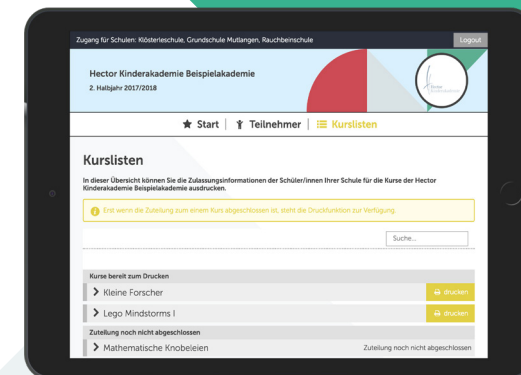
Zugang für Schulen: Klösterleschule, Grundschule Mutlangen, Rauchbeinschule

Logout

Hector Kinderakademie Beispielakademie

2. Halbjahr 2017/2018

Hector Kinderakademie

Start | Teilnehmer | Kurslisten

Kurslisten

In dieser Übersicht können Sie die Zulassungsinformationen der Schüler/innen Ihrer Schule für die Kurse der Hector Kinderakademie Beispielakademie ausdrucken.

Erst wenn die Zuteilung zu einem Kurs abgeschlossen ist, steht die Druckfunktion zur Verfügung.

Suche...

Kurse bereit zum Drucken

Kleine Forscher

drucken

Lego Mindstorms I

drucken

Zuteilung noch nicht abgeschlossen

Mathematische Knobeleien

Zuteilung noch nicht abgeschlossen